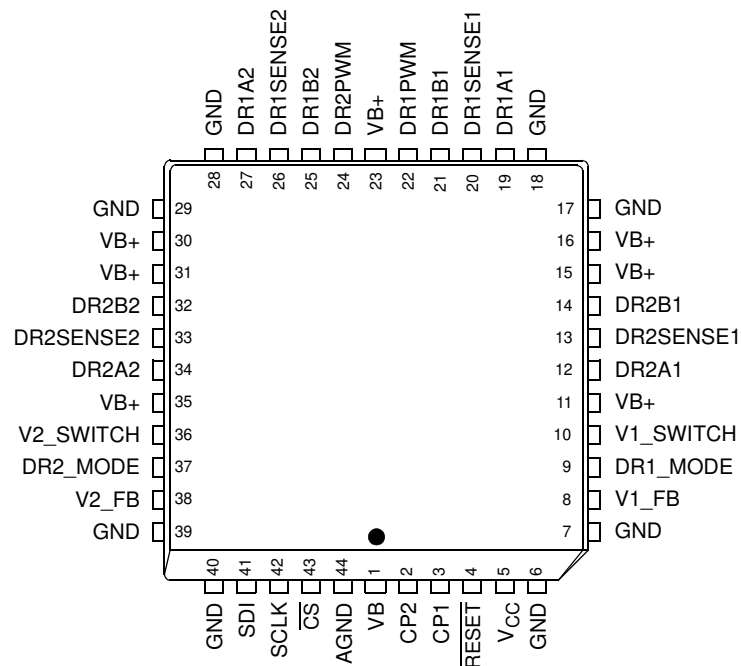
GND
DR1A2
DR1SENSE2
DR1B2
DR2PWM
VB+
DR1PWM
DR1B1
DR1SENSE1
DR1A1
GND

28 27 26 25 24 23 22 21 20 19 18

GND 29
VB+ 30
VB+ 31
DR2B2 32
DR2SENSE2 33
DR2A2 34
VB+ 35
V2_SWITCH 36
DR2_MODE 37
V2_FB 38
GND 39

17 GND
16 VB+
15 VB+
14 DR2B1
13 DR2SENSE1
12 DR2A1
11 VB+
10 V1_SWITCH
9 DR1_MODE
8 V1_FB
7 GND

40 41 42 43 44 1 2 3 4 5 6

GND
SDI
SCLK
$\overline{CS}$
AGND
VB
CP2
CP1
$\overline{RESET}$
$V_{CC}$
GND